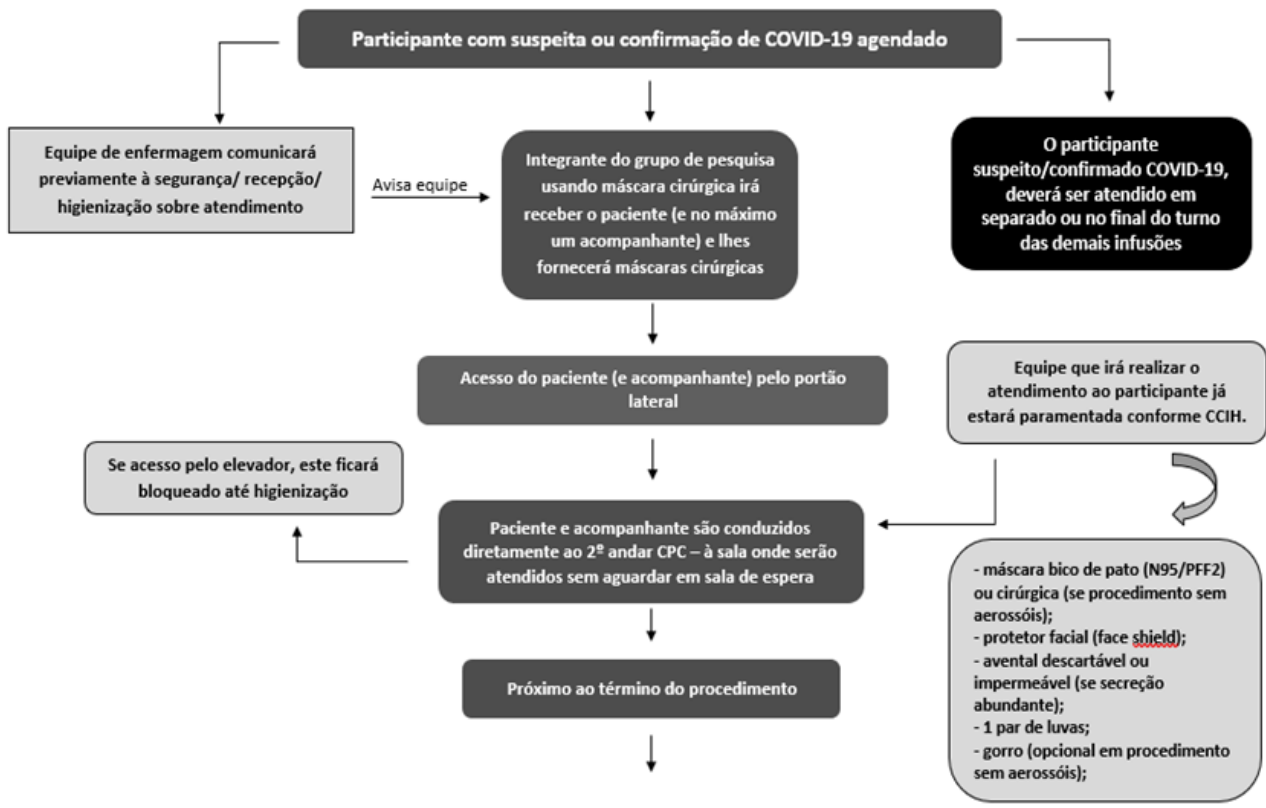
Participante com suspeita ou confirmação de COVID-19 agendado

Equipe de enfermagem comunicará previamente à segurança/ recepção/ higienização sobre atendimento

Avisa equipe

Integrante do grupo de pesquisa usando máscara cirúrgica irá receber o paciente (e no máximo um acompanhante) e lhes fornecerá máscaras cirúrgicas

O participante suspeito/confirmado COVID-19, deverá ser atendido em separado ou no final do turno das demais infusões

Acesso do paciente (e acompanhante) pelo portão lateral

Equipe que irá realizar o atendimento ao participante já estará paramentada conforme CCIH.

Se acesso pelo elevador, este ficará bloqueado até higienização

Paciente e acompanhante são conduzidos diretamente ao 2º andar CPC – à sala onde serão atendidos sem aguardar em sala de espera

- máscara bico de pato (N95/PFF2) ou cirúrgica (se procedimento sem aerossóis);
- protetor facial (face shield);
- avental descartável ou impermeável (se secreção abundante);
- 1 par de luvas;
- gorro (opcional em procedimento sem aerossóis);

Próximo ao término do procedimento